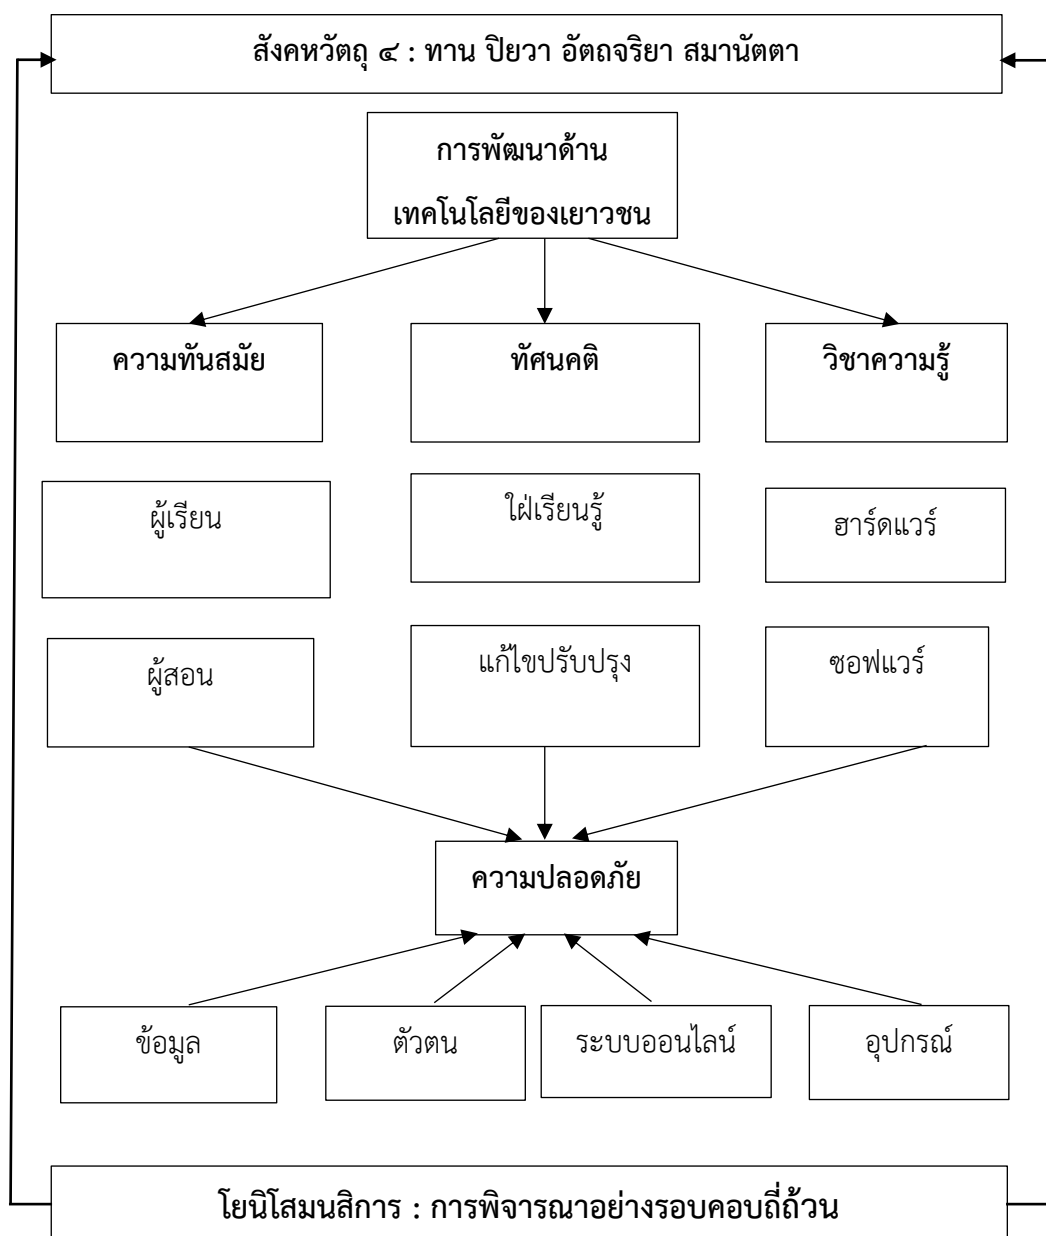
สังคหวัตถุ ๔ : ทาน ปิยวา อัตถจริยา สมานัตตา

การพัฒนาด้านเทคโนโลยีของเยาวชน

ความทันสมัย

ทัศนคติ

วิชาความรู้

ผู้เรียน

ใฝ่เรียนรู้

ฮาร์ดแวร์

ผู้สอน

แก้ไขปรับปรุง

ซอฟแวร์

ความปลอดภัย

ข้อมูล

ตัวตน

ระบบออนไลน์

อุปกรณ์

โยนิโสมนสิการ : การพิจารณาอย่างรอบคอบถี่ถ้วน